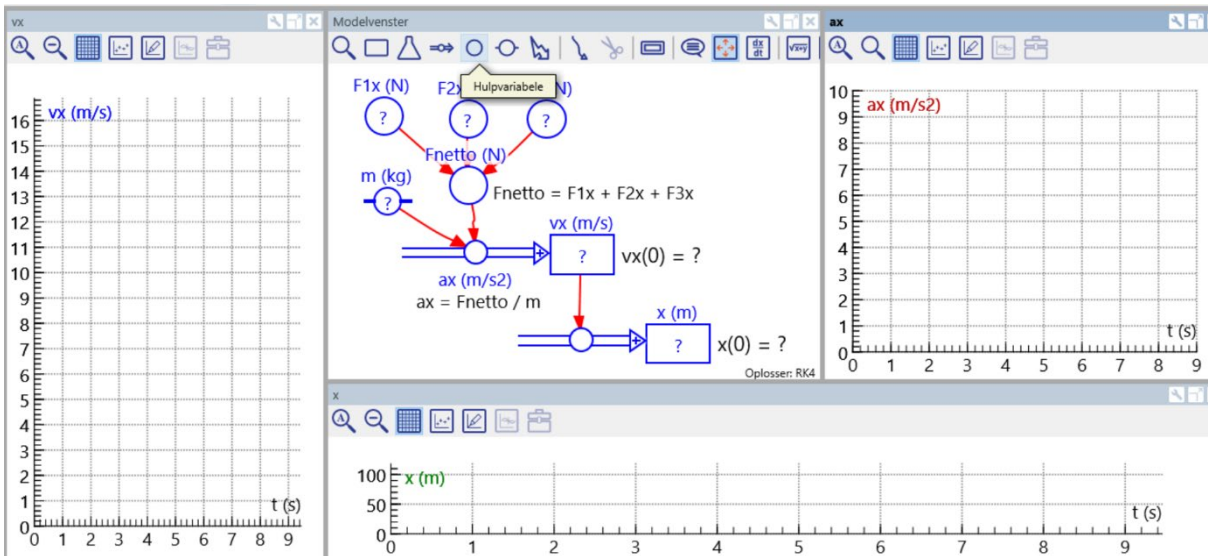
vx

16 vx (m/s)
15
14
13
12
11
10
9
8
7
6
5
4
3
2
1
0
0 1 2 3 4 5 6 7 8 9
t (s)

Modelvenster

Hulpvariabele

F1x (N)
F2x
(N)
?
?
?
Fnetto (N)
Fnetto = F1x + F2x + F3x
m (kg)
?
vx (m/s)
?
vx(0) = ?
ax (m/s2)
ax = Fnetto / m
x (m)
?
x(0) = ?
Oplosser: RK4

ax

10 ax (m/s2)
9
8
7
6
5
4
3
2
1
0
0 1 2 3 4 5 6 7 8 9
t (s)

x

100 x (m)
50
0
0 1 2 3 4 5 6 7 8 9
t (s)